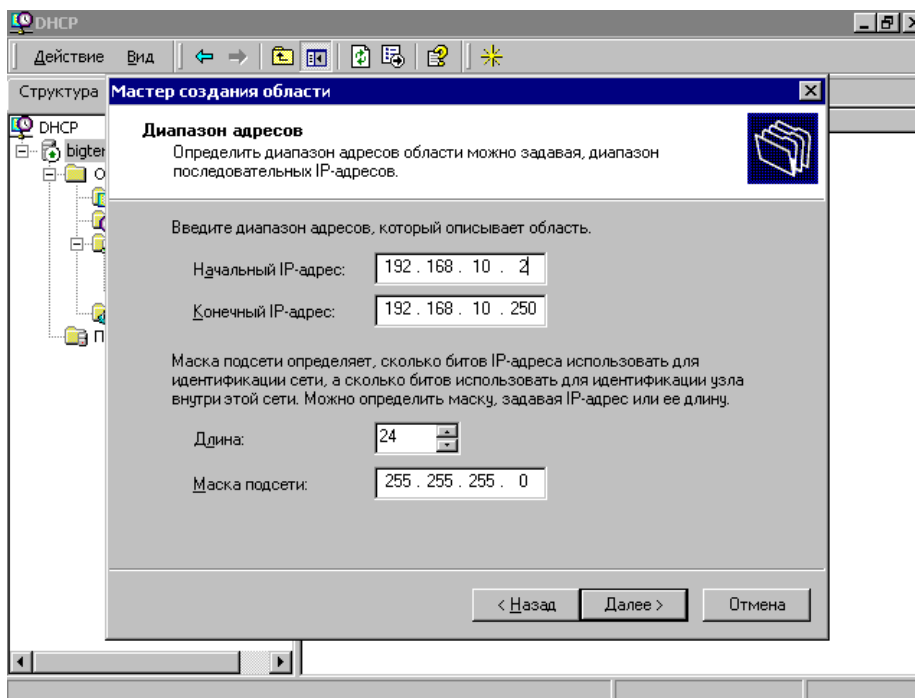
DHCP

Действие Вид

Структура

DHCP
bigter
О
П

Мастер создания области

Диапазон адресов
Определить диапазон адресов области можно задавая, диапазон последовательных IP-адресов.

Введите диапазон адресов, который описывает область.

Начальный IP-адрес: 192 . 168 . 10 . 2

Конечный IP-адрес: 192 . 168 . 10 . 250

Маска подсети определяет, сколько битов IP-адреса использовать для идентификации сети, а сколько битов использовать для идентификации узла внутри этой сети. Можно определить маску, задавая IP-адрес или ее длину.

Длина: 24

Маска подсети: 255 . 255 . 255 . 0

< Назад Далее > Отмена